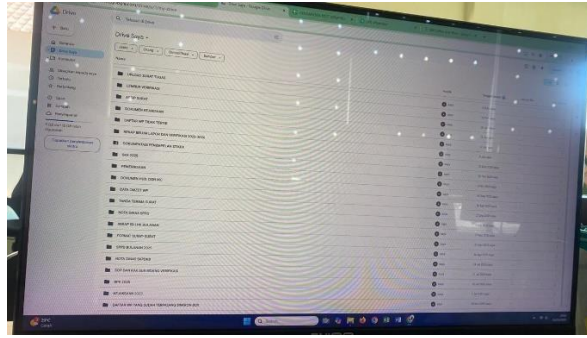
Drive

Drive Saya

Nama

ARSIP SURAT TUGAS

LEMBAR VERIFIKASI

SPTJM

DOKUMEN

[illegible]

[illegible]

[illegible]

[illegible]

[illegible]

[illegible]

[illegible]

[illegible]

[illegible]

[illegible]

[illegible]

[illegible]

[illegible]

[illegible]

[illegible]

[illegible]

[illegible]

Baru

Drive Saya

Komputer

Dibagikan kepada saya

Terbaru

Berbintang

Spam

Sampah

Penyimpanan

Dapatkan penyimpanan lainnya

Pemilik

saya

Cari